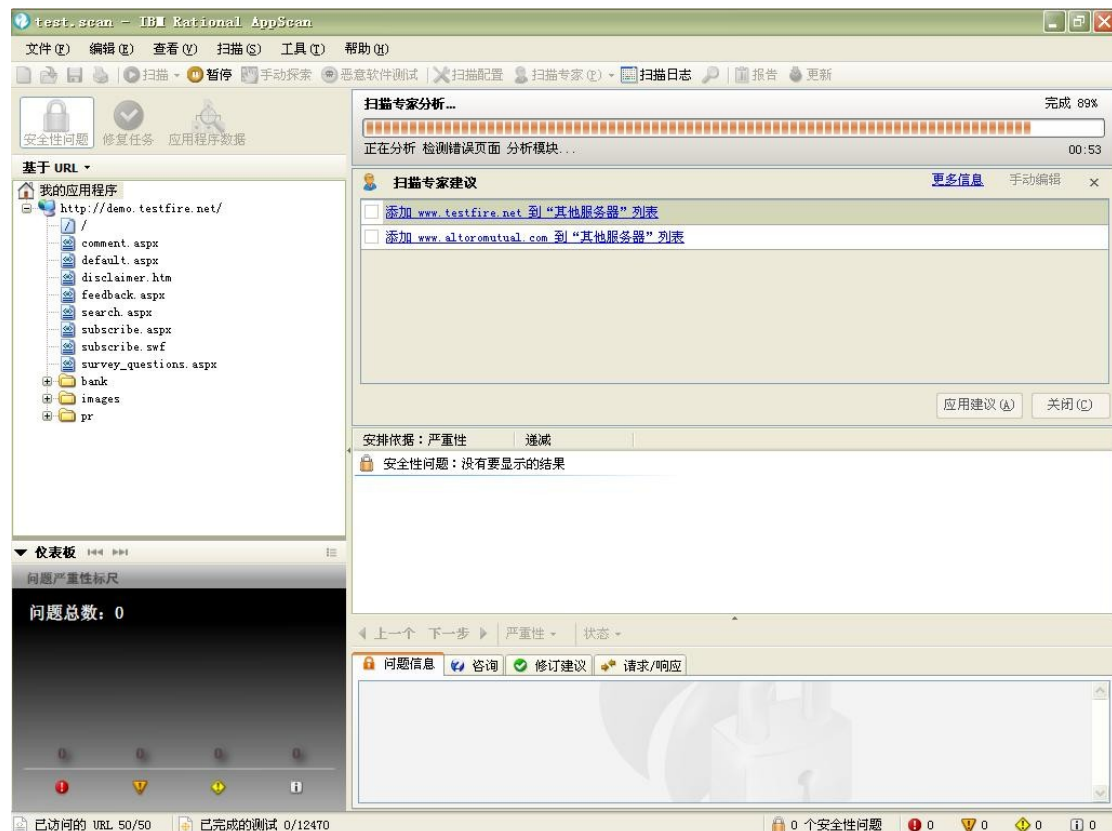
test.scan - IBM Rational AppScan

文件(F) 编辑(E) 查看(V) 扫描(S) 工具(T) 帮助(H)

扫描 暂停 手动探索 恶意软件测试 扫描配置 扫描专家(E) 扫描日志 报告 更新

安全性问题 修复任务 应用程序数据

基于 URL

我的应用程序
http://demo.testfire.net/
/
comment.aspx
default.aspx
disclaimer.htm
feedback.aspx
search.aspx
subscribe.aspx
subscribe.swf
survey_questions.aspx
bank
images
pr

扫描专家分析...
完成 89%
正在分析 检测错误页面 分析模块...
00:53

扫描专家建议
更多信息 手动编辑 ×
添加 www.testfire.net 到"其他服务器"列表
添加 www.altoromutual.com 到"其他服务器"列表

应用建议(A) 关闭(C)

安排依据:严重性 递减
安全性问题:没有要显示的结果

仪表板
问题/严重性标尺
问题总数: 0
0 0 0 0

上一个 下一步 严重性 状态

问题信息 咨询 修订建议 请求/响应

已访问的 URL 50/50 已完成的测试 0/12470
0 个安全性问题 0 0 0 0